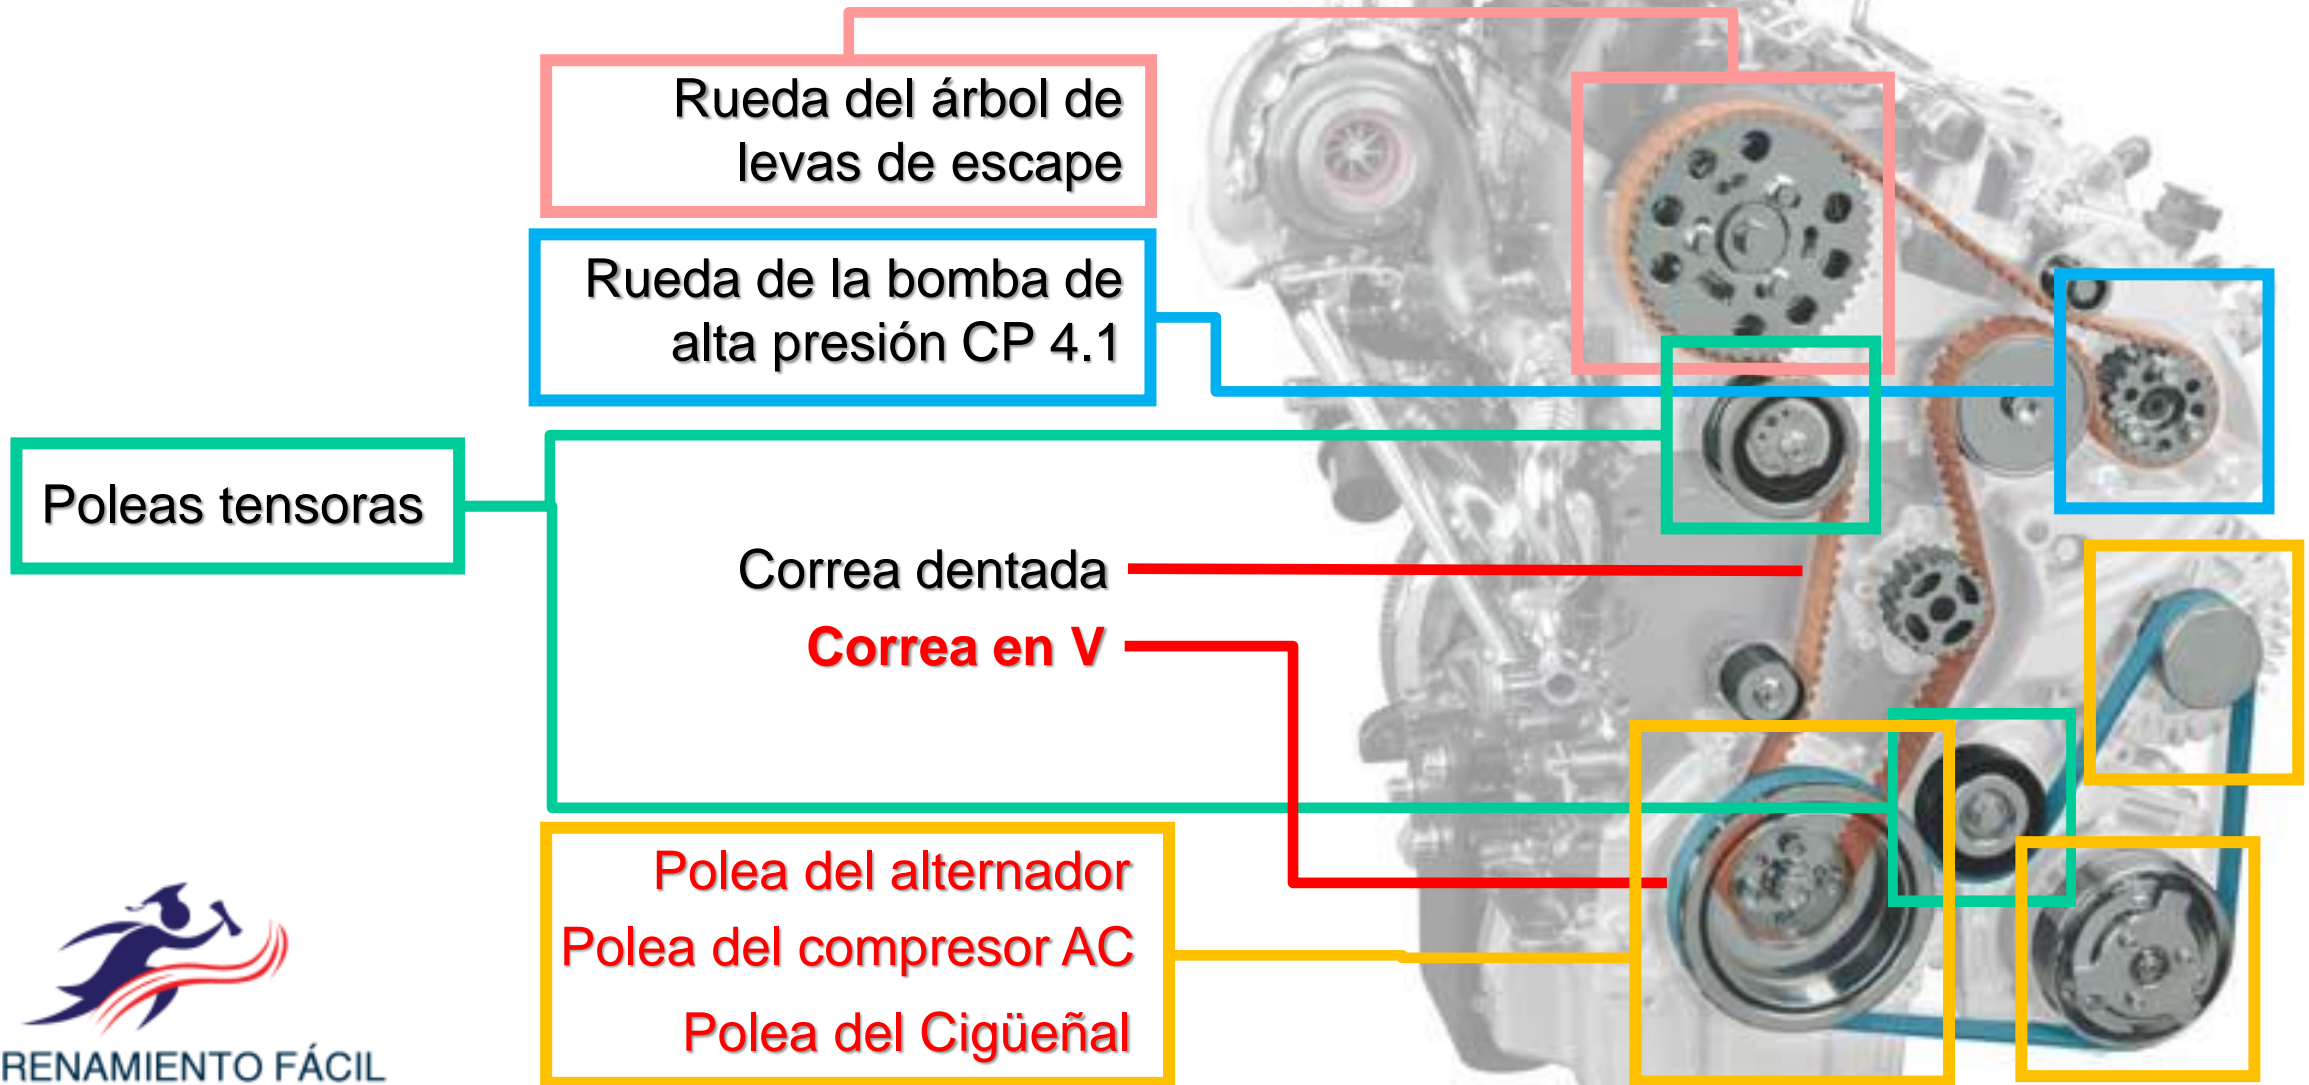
Rueda del árbol de levas de escape

Rueda de la bomba de alta presión CP 4.1

Poleas tensoras

Correa dentada

Correa en V

Polea del alternador
Polea del compresor AC
Polea del Cigüeñal

RENAMIENTO FÁCIL